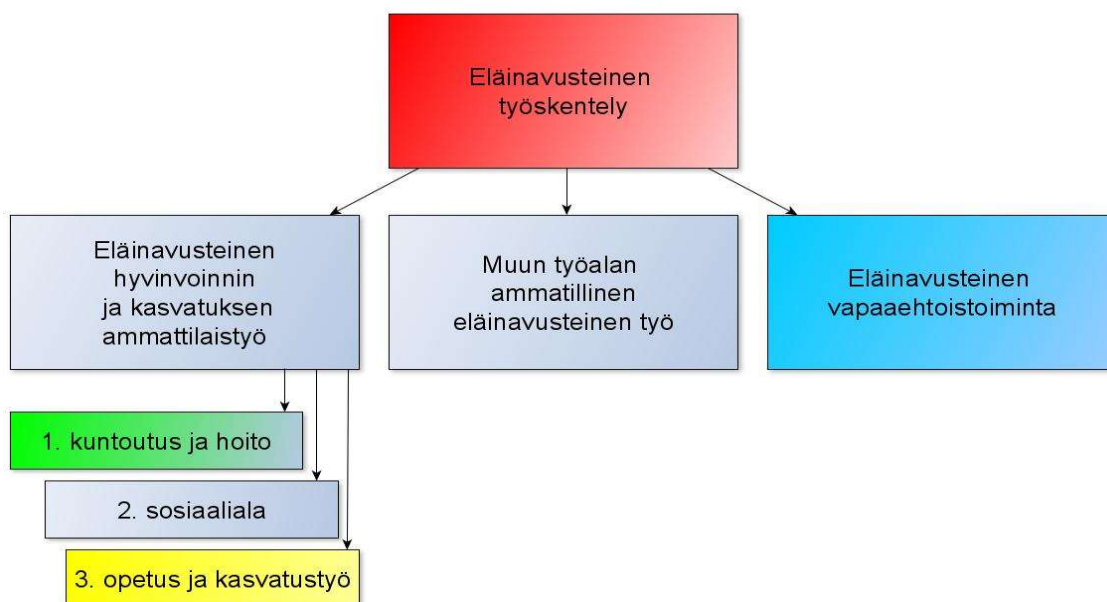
Eläinavusteinen työskentely

Eläinavusteinen hyvinvoinnin ja kasvatuksen ammattilaistyö

Muun työalan ammatillinen eläinavusteinen työ

Eläinavusteinen vapaaehtoistoiminta

1. kuntoutus ja hoito

2. sosiaaliala

3. opetus ja kasvatustyö